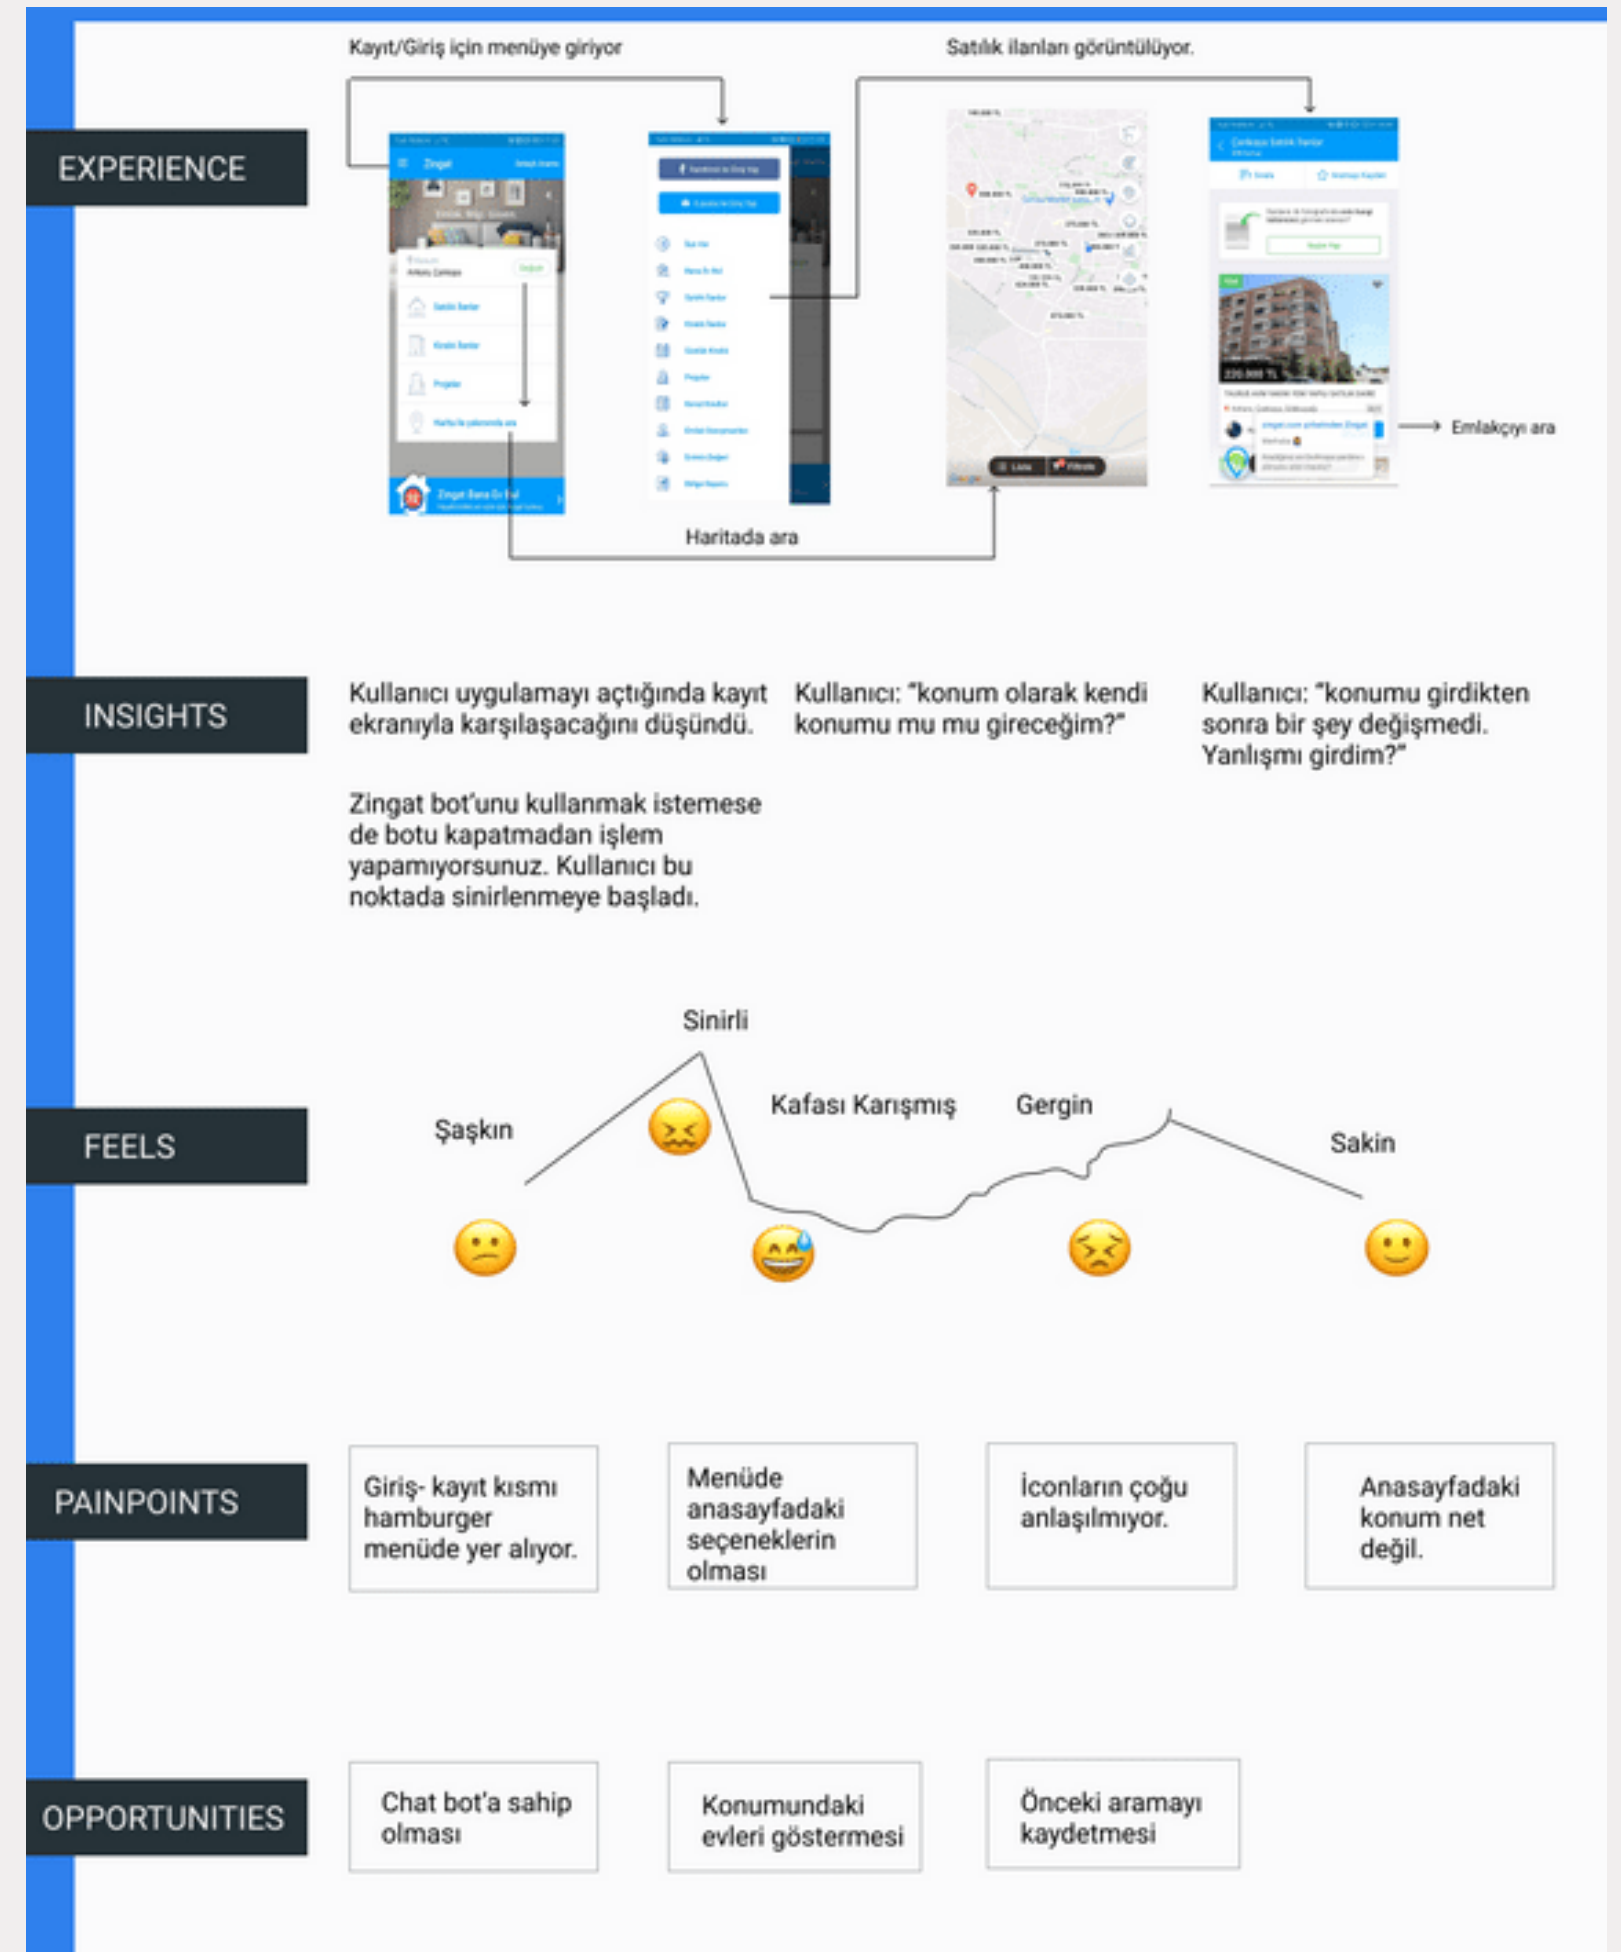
EXPERIENCE

Kayıt/Giriş için menüye giriyor

Satılık ilanları görüntülüyor.

Emlakçıyı ara

Haritada ara

INSIGHTS

Kullanıcı uygulamayı açtığında kayıt ekranıyla karşılaşacağını düşündü.

Zingat bot'unu kullanmak istemese de botu kapatmadan işlem yapamıyorsunuz. Kullanıcı bu noktada sinirlenmeye başladı.

Kullanıcı: "konum olarak kendi konumu mu mu gireceğim?"

Kullanıcı: "konumu girdikten sonra bir şey değişmedi. Yanlışmı girdim?"

FEELS

Sinirli

Şaşkın

Kafası Karışmış

Gergin

Sakin

PAINPOINTS

Giriş- kayıt kısmı hamburger menüde yer alıyor.

Menüde anasayfadaki seçeneklerin olması

İconların çoğu anlaşılmıyor.

Anasayfadaki konum net değil.

OPPORTUNITIES

Chat bot'a sahip olması

Konumundaki evleri göstermesi

Önceki aramayı kaydetmesi